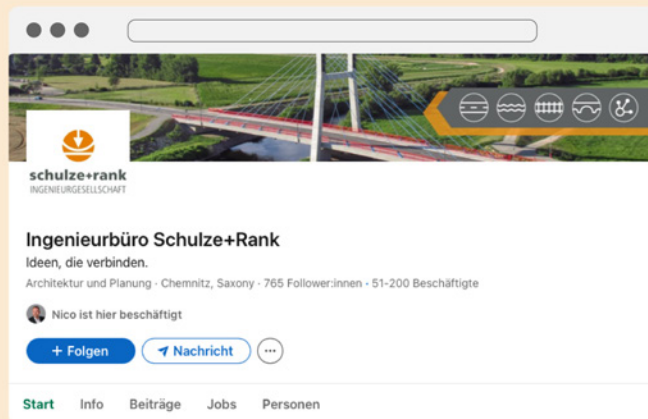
schulze+rank
INGENIEURGESELLSCHAFT

Ingenieurbüro Schulze+Rank

Ideen, die verbinden.

Architektur und Planung · Chemnitz, Saxony · 765 Follower:innen · 51-200 Beschäftigte

Nico ist hier beschäftigt

+ Folgen

Nachricht

···

Start Info Beiträge Jobs Personen